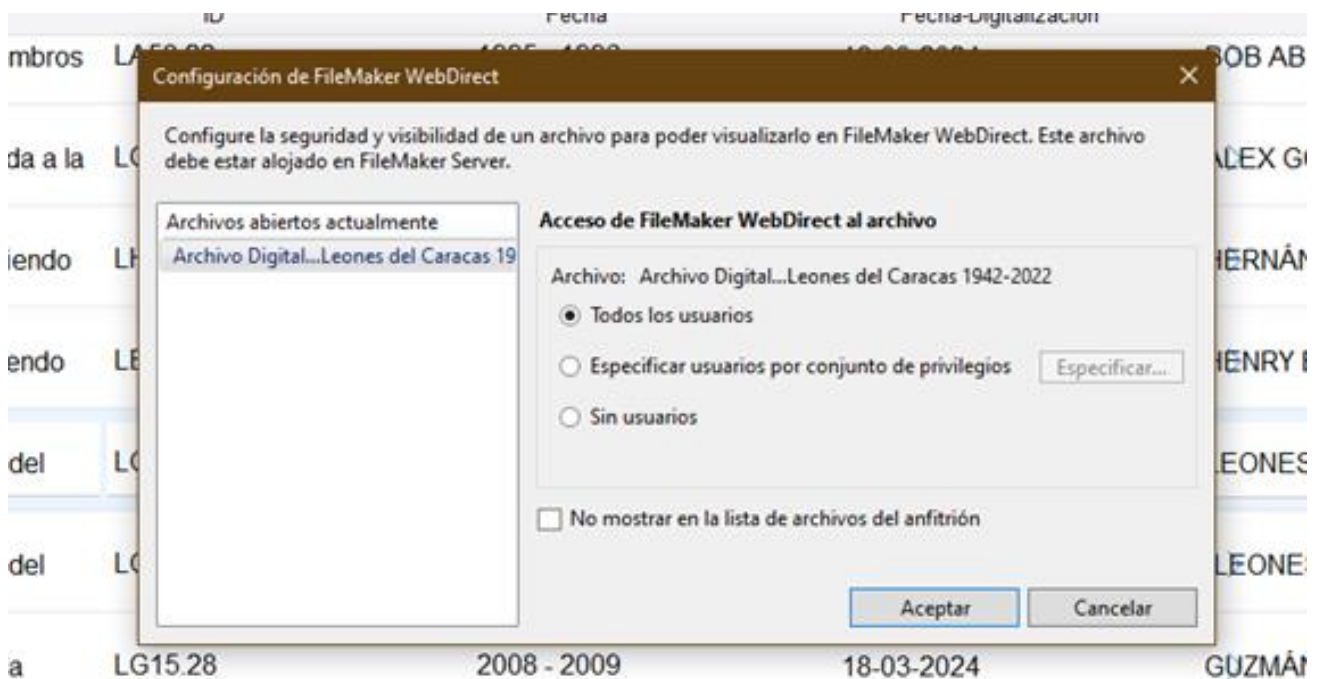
ID Fecha Fecha-Digitalización

mbros LA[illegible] BOB AB

Configuración de FileMaker WebDirect ×

Configure la seguridad y visibilidad de un archivo para poder visualizarlo en FileMaker WebDirect. Este archivo debe estar alojado en FileMaker Server.

Archivos abiertos actualmente

Archivo Digital...Leones del Caracas 19

Acceso de FileMaker WebDirect al archivo

Archivo: Archivo Digital...Leones del Caracas 1942-2022

Todos los usuarios

Especificar usuarios por conjunto de privilegios

Especificar...

Sin usuarios

No mostrar en la lista de archivos del anfitrión

Aceptar

Cancelar

da a la LC ALEX G

iendo LH HERNÁ

endo LE HENRY

del LC LEONES

del LC LEONE

a LG15.28 2008 - 2009 18-03-2024 GUZMÁ